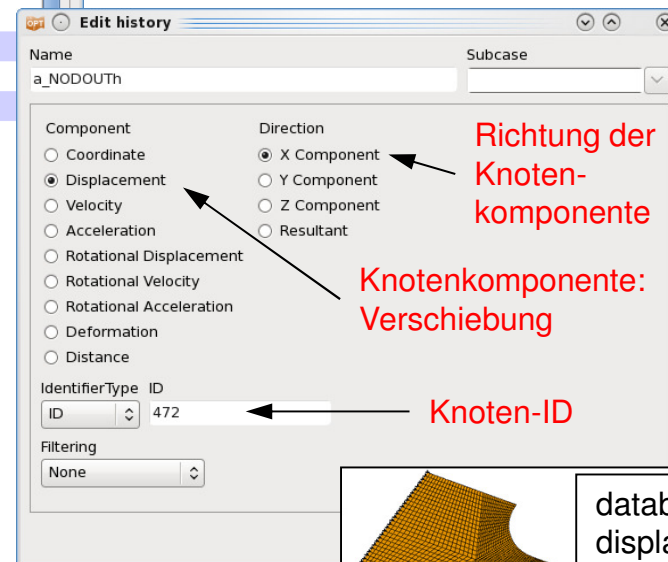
Edit history

Name
a_NODOUTh

Subcase

Component
Coordinate
Displacement
Velocity
Acceleration
Rotational Displacement
Rotational Velocity
Rotational Acceleration
Deformation
Distance

Direction
X Component
Y Component
Z Component
Resultant

Richtung der Knotenkomponente

Knotenkomponente: Verschiebung

IdentifierType ID
ID 472

Knoten-ID

Filtering
None

datab
displa